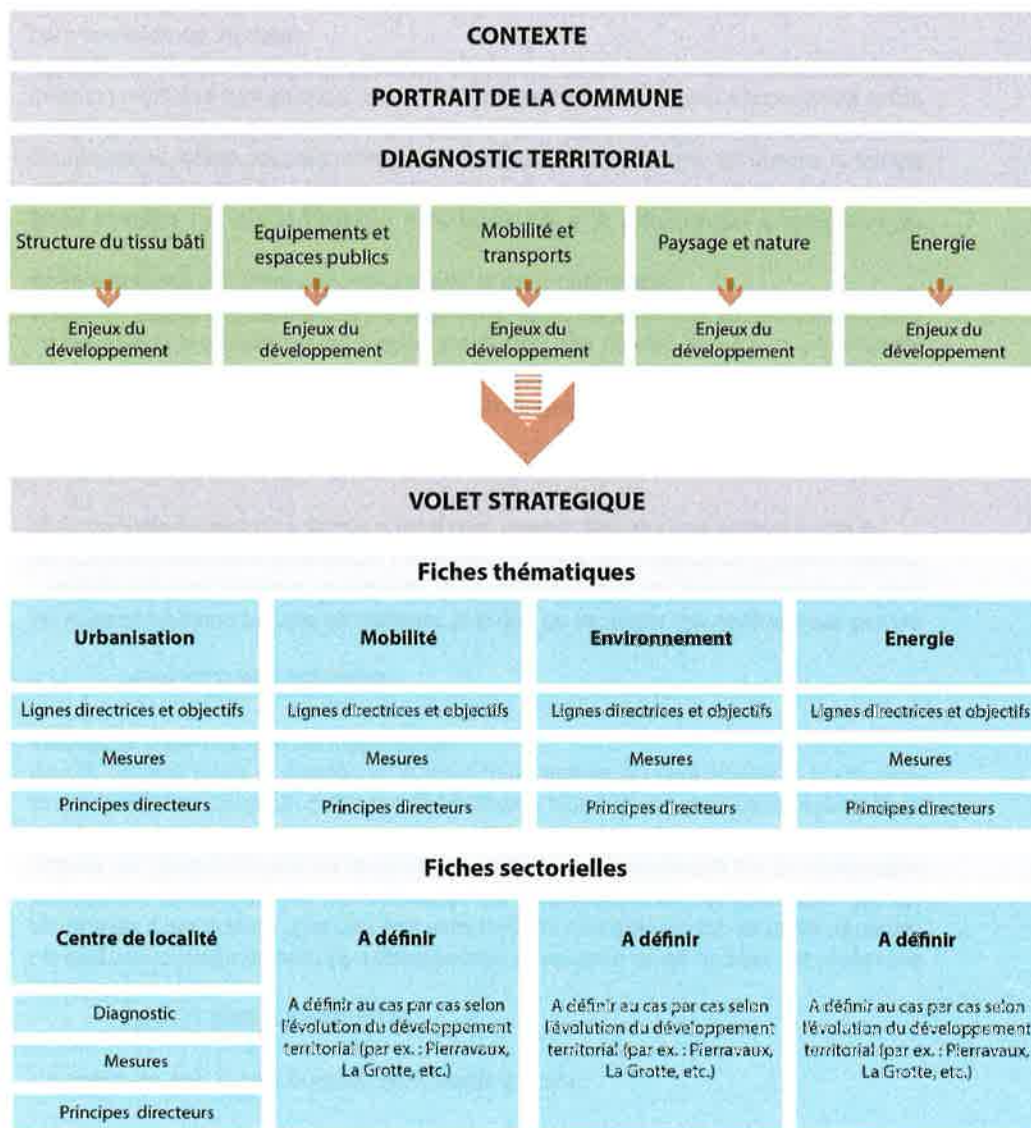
CONTEXTE

PORTRAIT DE LA COMMUNE

DIAGNOSTIC TERRITORIAL

| Structure du tissu bâti | Equipements et espaces publics | Mobilité et transports | Paysage et nature | Energie |
|---|---|---|---|---|
| Enjeux du développement | Enjeux du développement | Enjeux du développement | Enjeux du développement | Enjeux du développement |

VOLET STRATEGIQUE

Fiches thématiques

| Urbanisation | Mobilité | Environnement | Energie |
|---|---|---|---|
| Lignes directrices et objectifs | Lignes directrices et objectifs | Lignes directrices et objectifs | Lignes directrices et objectifs |
| Mesures | Mesures | Mesures | Mesures |
| Principes directeurs | Principes directeurs | Principes directeurs | Principes directeurs |

Fiches sectorielles

| Centre de localité | A définir | A définir | A définir |
|---|---|---|---|
| Diagnostic | A définir au cas par cas selon l'évolution du développement territorial (par ex. : Pierravaux, La Grotte, etc.) | A définir au cas par cas selon l'évolution du développement territorial (par ex. : Pierravaux, La Grotte, etc.) | A définir au cas par cas selon l'évolution du développement territorial (par ex. : Pierravaux, La Grotte, etc.) |
| Mesures | | | |
| Principes directeurs | | | |